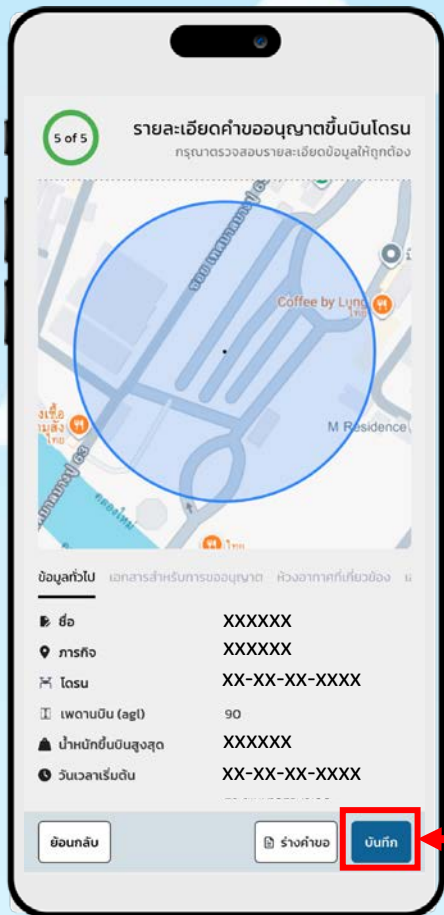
5 of 5

รายละเอียดคำขออนุญาตขึ้นบินโดรน
กรุณาตรวจสอบรายละเอียดข้อมูลให้ถูกต้อง

Coffee by Lung
M Residence

ข้อมูลทั่วไป เอกสารสำหรับการขออนุญาต ห้วงอากาศที่เกี่ยวข้อง

| | |
|---|---|
| ชื่อ | XXXXXX |
| ภารกิจ | XXXXXX |
| โดรน | XX-XX-XX-XXXX |
| เพดานบิน (agl) | 90 |
| น้ำหนักขึ้นบินสูงสุด | XXXXXX |
| วันเวลาเริ่มต้น | XX-XX-XX-XXXX |

ย้อนกลับ
ร่างคำขอ
บันทึก